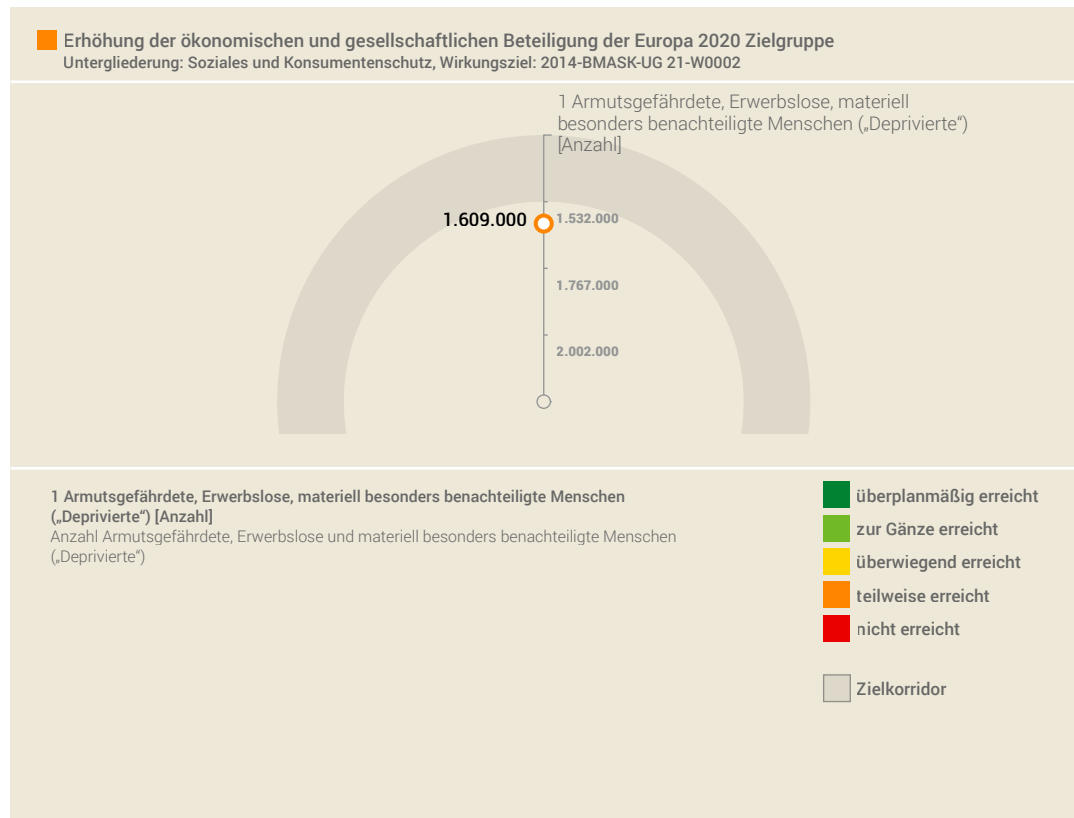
Erhöhung der ökonomischen und gesellschaftlichen Beteiligung der Europa 2020 Zielgruppe
Untergliederung: Soziales und Konsumentenschutz, Wirkungsziel: 2014-BMASK-UG 21-W0002

1 Armutsgefährdete, Erwerbslose, materiell besonders benachteiligte Menschen („Deprivierte") [Anzahl]

1.609.000
1.532.000
1.767.000
2.002.000

1 Armutsgefährdete, Erwerbslose, materiell besonders benachteiligte Menschen („Deprivierte") [Anzahl]
Anzahl Armutsgefährdete, Erwerbslose und materiell besonders benachteiligte Menschen („Deprivierte")

überplanmäßig erreicht
zur Gänze erreicht
überwiegend erreicht
teilweise erreicht
nicht erreicht

Zielkorridor